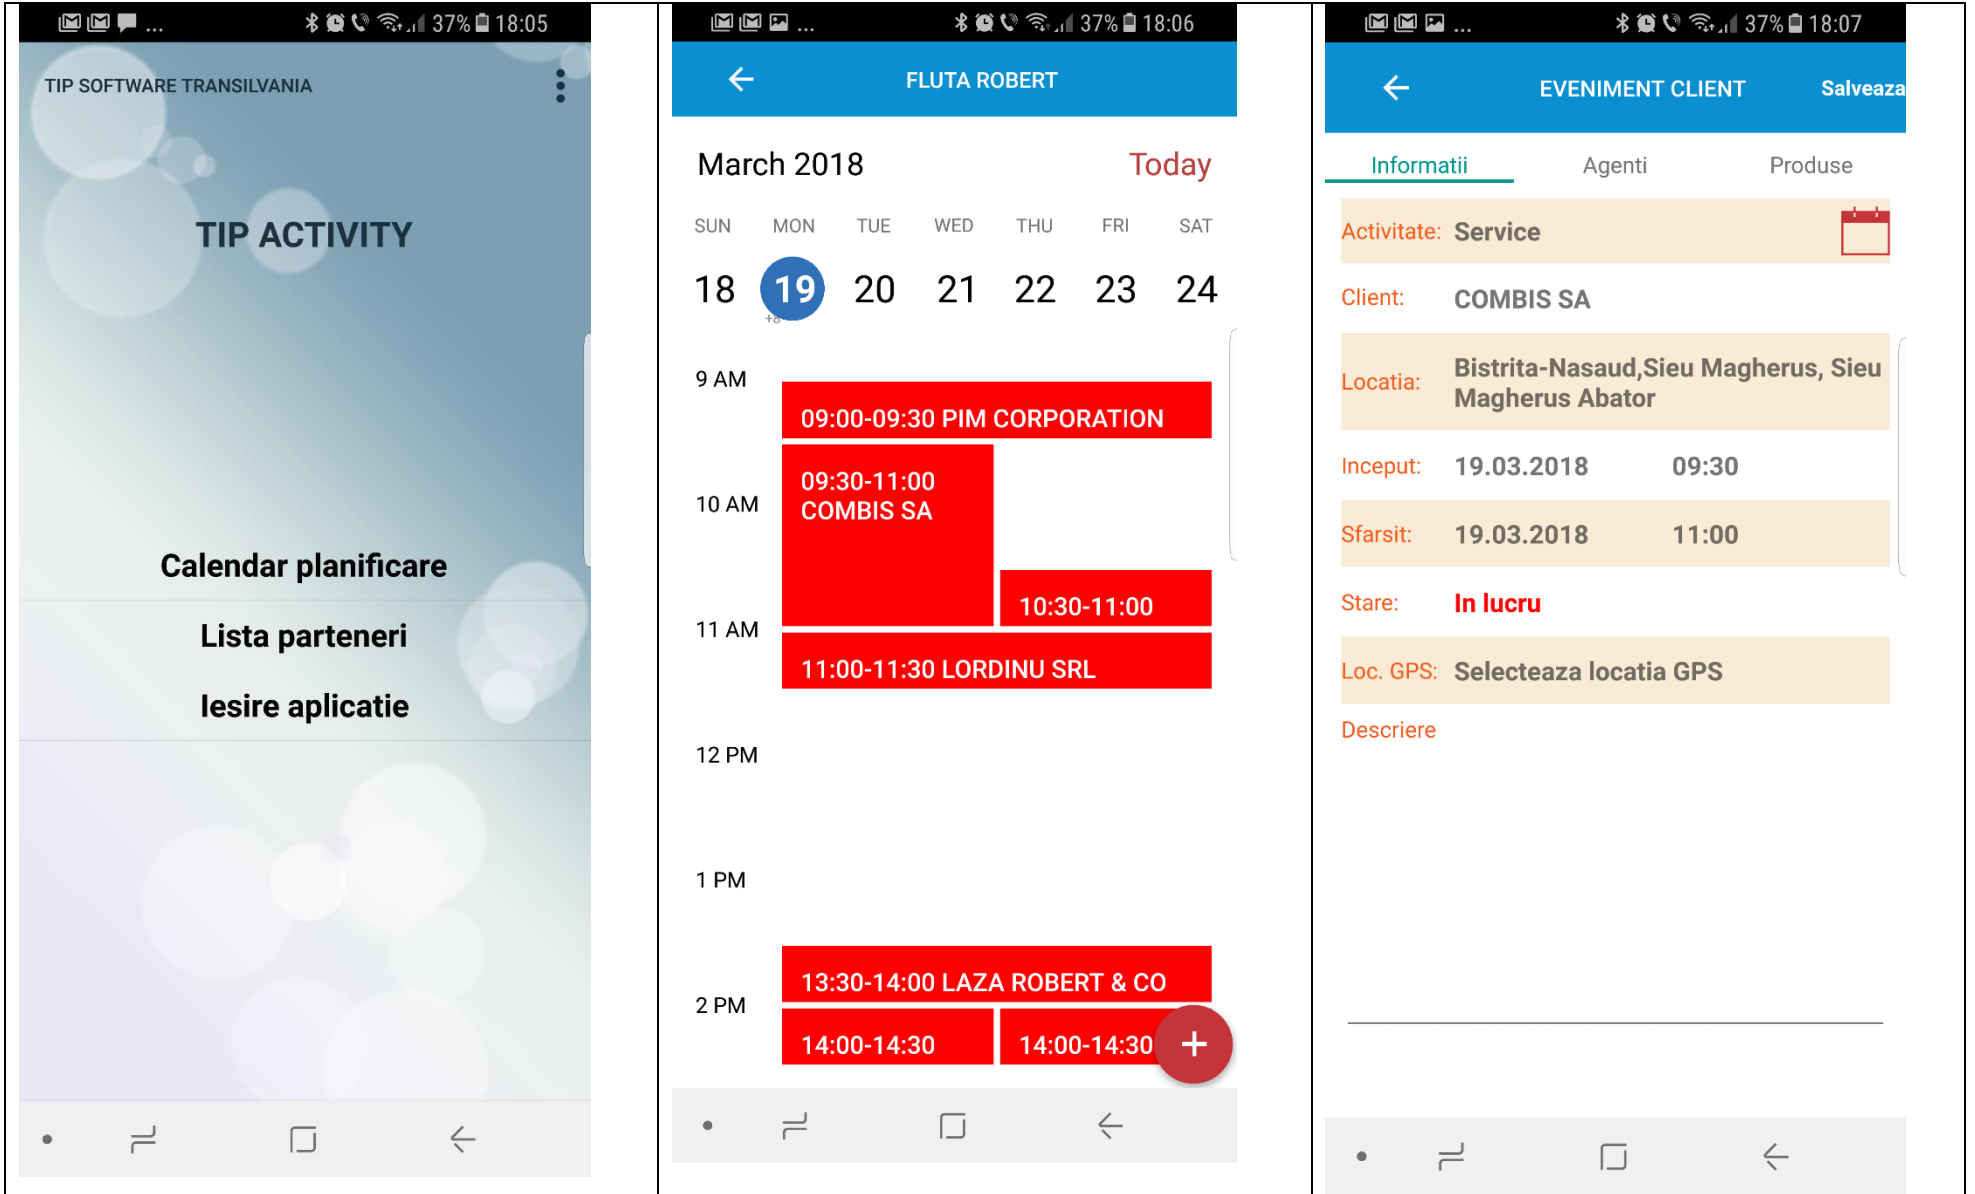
... 37% 18:05

TIP SOFTWARE TRANSILVANIA

TIP ACTIVITY

Calendar planificare

Lista parteneri

Iesire aplicatie

... 37% 18:06

FLUTA ROBERT

March 2018 Today

| SUN | MON | TUE | WED | THU | FRI | SAT |
|---|---|---|---|---|---|---|
| 18 | 19 | 20 | 21 | 22 | 23 | 24 |

+8

9 AM

09:00-09:30 PIM CORPORATION

10 AM

09:30-11:00 COMBIS SA

10:30-11:00

11 AM

11:00-11:30 LORDINU SRL

12 PM

1 PM

13:30-14:00 LAZA ROBERT & CO

2 PM

14:00-14:30

14:00-14:30

+

... 37% 18:07

EVENIMENT CLIENT Salveaza

Informatii Agenti Produse

Activitate: Service

Client: COMBIS SA

Locatia: Bistrita-Nasaud,Sieu Magherus, Sieu Magherus Abator

Inceput: 19.03.2018 09:30

Sfarsit: 19.03.2018 11:00

Stare: In lucru

Loc. GPS: Selecteaza locatia GPS

Descriere